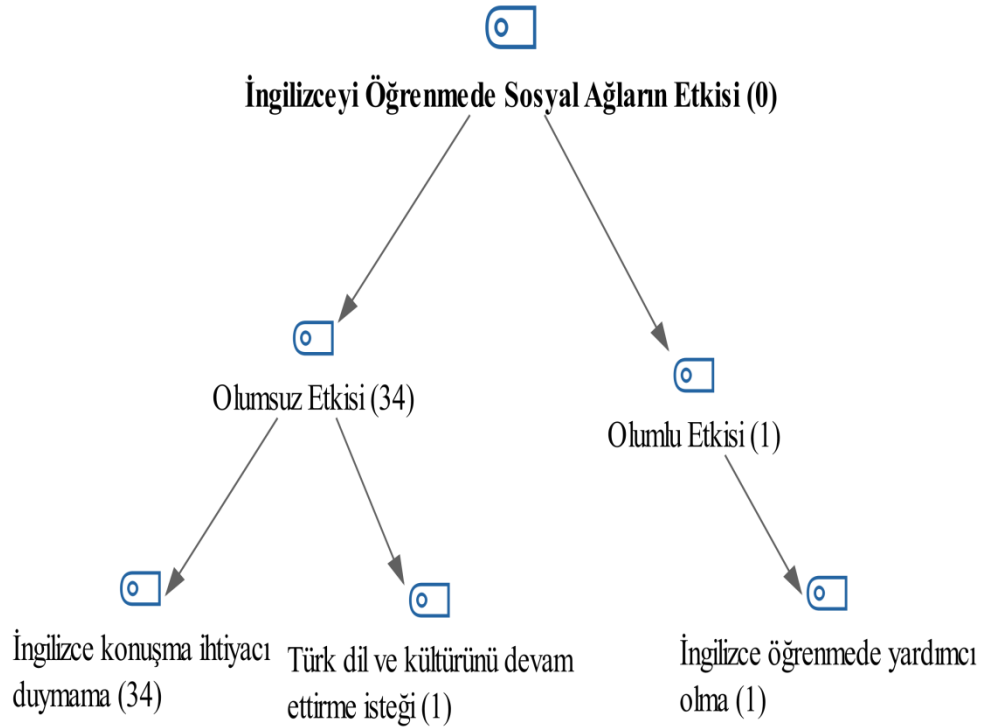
İngilizceyi Öğrenmede Sosyal Ağların Etkisi (0)

Olumsuz Etkisi (34)

Olumlu Etkisi (1)

İngilizce konuşma ihtiyacı duymama (34)

Türk dil ve kültürünü devam ettirme isteği (1)

İngilizce öğrenmede yardımcı olma (1)